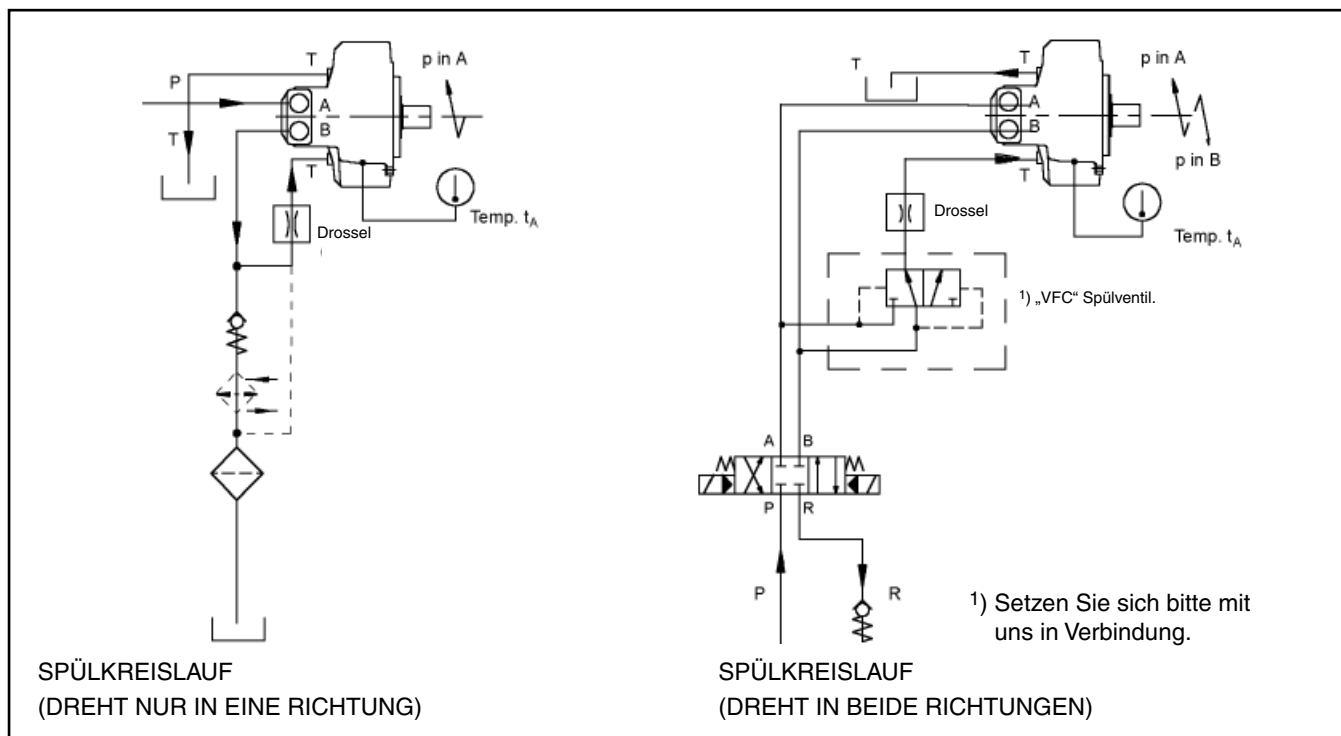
T
P
p in A
A
B
T
T
Drossel
Temp. $t_A$

SPÜLKREISLAUF
(DREHT NUR IN EINE RICHTUNG)

T
T
p in A
A
B
p in B
T
Drossel
Temp. $t_A$
$^1$) „VFC“ Spülventil.
A
B
P
R
P
R

$^1$) Setzen Sie sich bitte mit uns in Verbindung.

SPÜLKREISLAUF
(DREHT IN BEIDE RICHTUNGEN)